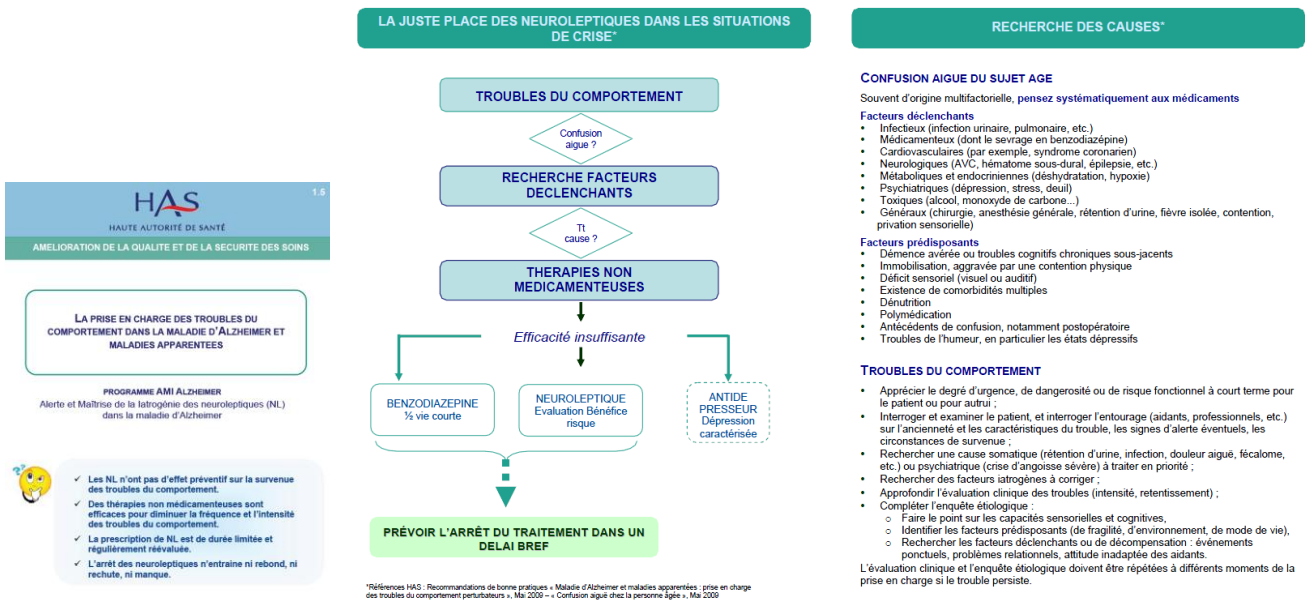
HAS
HAUTE AUTORITÉ DE SANTÉ
1.5
AMELIORATION DE LA QUALITE ET DE LA SECURITE DES SOINS

LA PRISE EN CHARGE DES TROUBLES DU COMPORTEMENT DANS LA MALADIE D'ALZHEIMER ET MALADIES APPARENTEES

PROGRAMME AMI ALZHEIMER
Alerte et Maîtrise de la Iatrogénie des neuroleptiques (NL) dans la maladie d'Alzheimer

- Les NL n'ont pas d'effet préventif sur la survenue des troubles du comportement.
- Des thérapies non médicamenteuses sont efficaces pour diminuer la fréquence et l'intensité des troubles du comportement.
- La prescription de NL est de durée limitée et régulièrement réévaluée.
- L'arrêt des neuroleptiques n'entraine ni rebond, ni rechute, ni manque.

LA JUSTE PLACE DES NEUROLEPTIQUES DANS LES SITUATIONS DE CRISE*

TROUBLES DU COMPORTEMENT
Confusion aigue ?
RECHERCHE FACTEURS DECLENCHANTS
Tt cause ?
THERAPIES NON MEDICAMENTEUSES
Efficacité insuffisante
BENZODIAZEPINE
½ vie courte
NEUROLEPTIQUE
Evaluation Bénéfice risque
ANTIDE PRESSEUR
Dépression caractérisée
PRÉVOIR L'ARRÊT DU TRAITEMENT DANS UN DELAI BREF

*Références HAS : Recommandations de bonne pratiques « Maladie d'Alzheimer et maladies apparentées : prise en charge des troubles du comportement perturbateurs », Mai 2009 – « Confusion aiguë chez la personne âgée », Mai 2009

RECHERCHE DES CAUSES*

CONFUSION AIGUE DU SUJET AGE
Souvent d'origine multifactorielle, pensez systématiquement aux médicaments
Facteurs déclenchants
- Infectieux (infection urinaire, pulmonaire, etc.)
- Médicamenteux (dont le sevrage en benzodiazépine)
- Cardiovasculaires (par exemple, syndrome coronarien)
- Neurologiques (AVC, hématome sous-dural, épilepsie, etc.)
- Métaboliques et endocriniennes (déshydratation, hypoxie)
- Psychiatriques (dépression, stress, deuil)
- Toxiques (alcool, monoxyde de carbone...)
- Généraux (chirurgie, anesthésie générale, rétention d'urine, fièvre isolée, contention, privation sensorielle)
Facteurs prédisposants
- Démence avérée ou troubles cognitifs chroniques sous-jacents
- Immobilisation, aggravée par une contention physique
- Déficit sensoriel (visuel ou auditif)
- Existence de comorbidités multiples
- Dénutrition
- Polymédication
- Antécédents de confusion, notamment postopératoire
- Troubles de l'humeur, en particulier les états dépressifs

TROUBLES DU COMPORTEMENT
- Apprécier le degré d'urgence, de dangerosité ou de risque fonctionnel à court terme pour le patient ou pour autrui ;
- Interroger et examiner le patient, et interroger l'entourage (aidants, professionnels, etc.) sur l'ancienneté et les caractéristiques du trouble, les signes d'alerte éventuels, les circonstances de survenue ;
- Rechercher une cause somatique (rétention d'urine, infection, douleur aiguë, fécalome, etc.) ou psychiatrique (crise d'angoisse sévère) à traiter en priorité ;
- Rechercher des facteurs iatrogènes à corriger ;
- Approfondir l'évaluation clinique des troubles (intensité, retentissement) ;
- Compléter l'enquête étiologique :
 - Faire le point sur les capacités sensorielles et cognitives,
 - Identifier les facteurs prédisposants (de fragilité, d'environnement, de mode de vie),
 - Rechercher les facteurs déclenchants ou de décompensation : événements ponctuels, problèmes relationnels, attitude inadaptée des aidants.
L'évaluation clinique et l'enquête étiologique doivent être répétées à différents moments de la prise en charge si le trouble persiste.